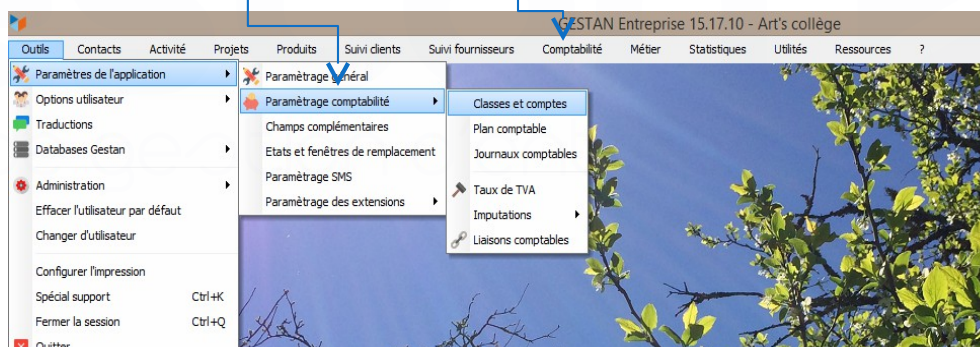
GESTAN Entreprise 15.17.10 - Art's collège

Outils Contacts Activité Projets Produits Suivi clients Suivi fournisseurs Comptabilité Métier Statistiques Utilités Ressources ?

Paramètres de l'application
Options utilisateur
Traductions
Databases Gestan
Administration
Effacer l'utilisateur par défaut
Changer d'utilisateur
Configurer l'impression
Spécial support Ctrl+K
Fermer la session Ctrl+Q
Quitter

Paramètrage général
Paramètrage comptabilité
Champs complémentaires
Etats et fenêtres de remplacement
Paramètrage SMS
Paramètrage des extensions

Classes et comptes
Plan comptable
Journaux comptables
Taux de TVA
Imputations
Liaisons comptables